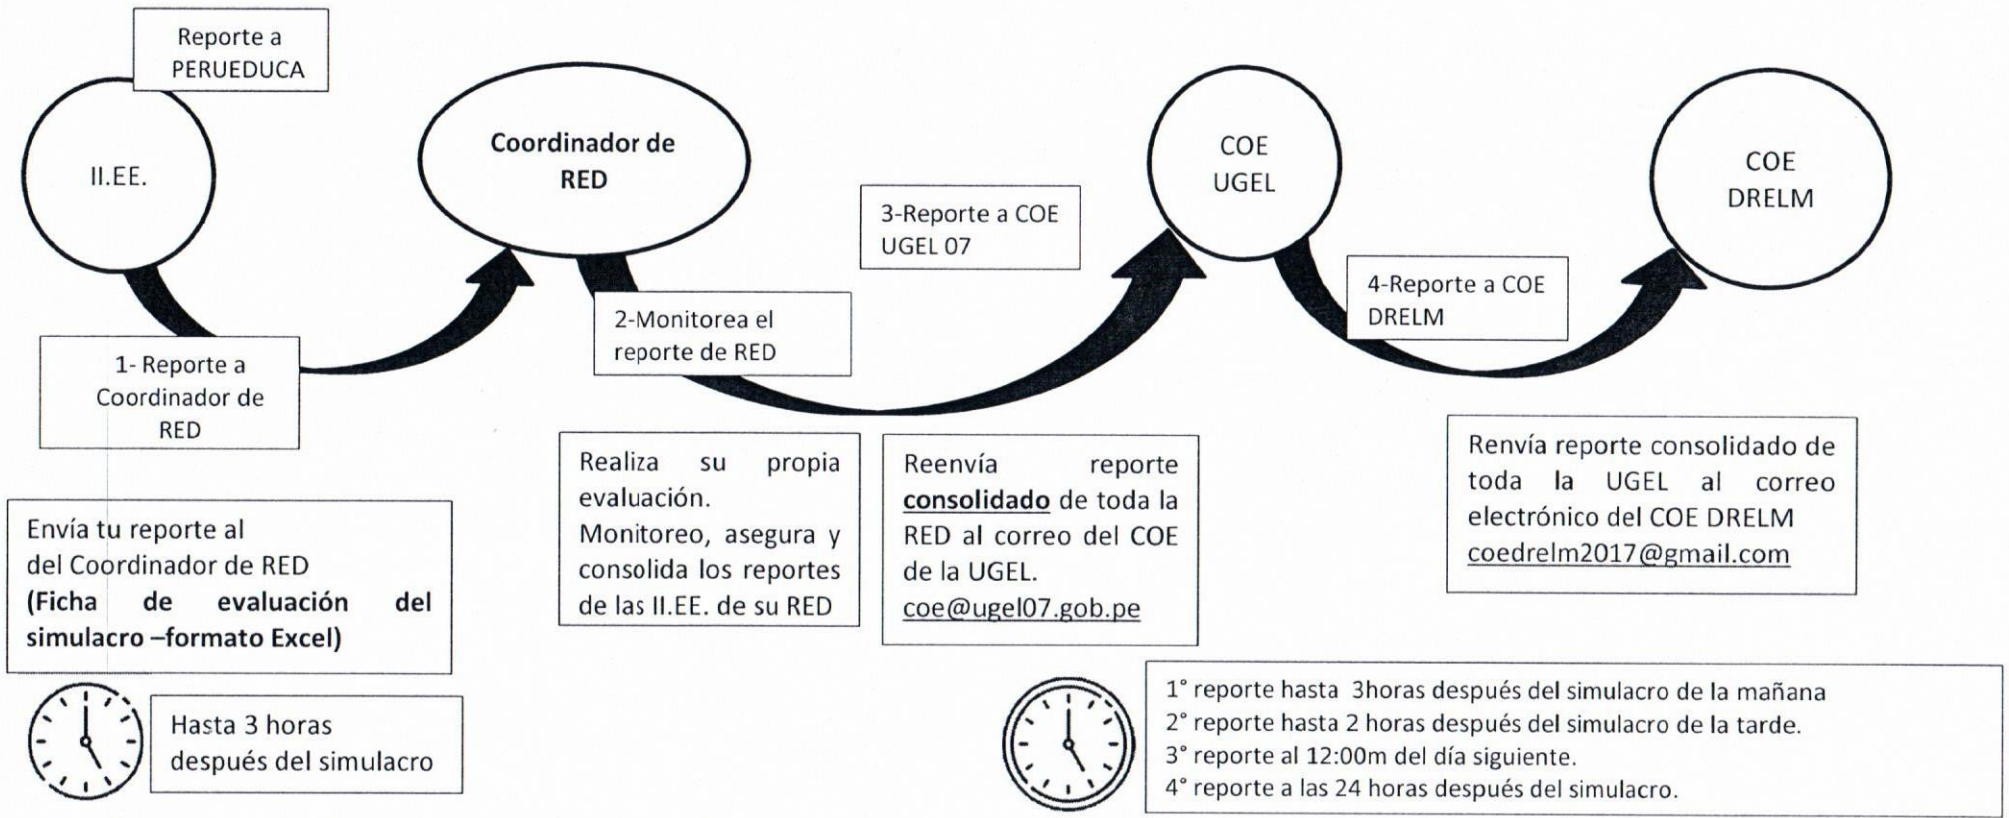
Reporte a PERUEDUCA

II.EE.

Coordinador de RED

3-Reporte a COE UGEL 07

COE UGEL

COE DRELM

4-Reporte a COE DRELM

2-Monitorea el reporte de RED

1- Reporte a Coordinador de RED

Envía tu reporte al del Coordinador de RED **(Ficha de evaluación del simulacro –formato Excel)**

Realiza su propia evaluación.
Monitoreo, asegura y consolida los reportes de las II.EE. de su RED

Reenvía reporte **consolidado** de toda la RED al correo del COE de la UGEL.
coe@ugel07.gob.pe

Renvía reporte consolidado de toda la UGEL al correo electrónico del COE DRELM coedrelm2017@gmail.com

Hasta 3 horas después del simulacro

1° reporte hasta 3horas después del simulacro de la mañana
2° reporte hasta 2 horas después del simulacro de la tarde.
3° reporte al 12:00m del día siguiente.
4° reporte a las 24 horas después del simulacro.